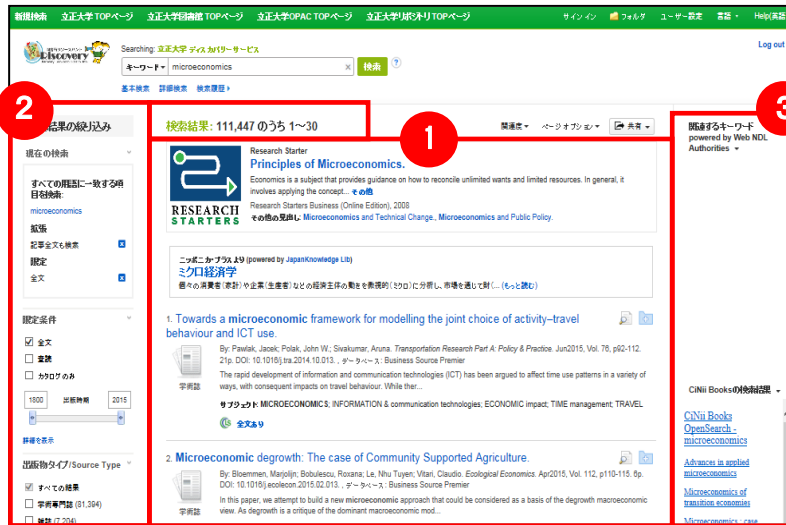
新規検索 立正大学 TOPページ 立正大学図書館 TOPページ 立正大学OPAC TOPページ 立正大学リポジトリ TOPページ サインイン フォルダ ユーザー設定 言語 Help(英語)

Discovery

Searching: 立正大学 ディスカバリーサービス

キーワード microeconomics 検索

基本検索 詳細検索 検索履歴

Log out

2

結果の絞り込み

現在の検索

すべての間語に一致する項目を検索:
microeconomics

拡張
記事全文も検索

限定
全文

限定条件

全文
査読
カタログのみ

1800 出版時期 2015

詳細を表示

出版物タイプ/Source Type

すべての結果
学術専門誌 (81,394)
雑誌 (7,204)

検索結果: 111,447 のうち 1~30

1

関連度 ページオプション 共有

Research Starter
Principles of Microeconomics.
Economics is a subject that provides guidance on how to reconcile unlimited wants and limited resources. In general, it involves applying the concept... その他
Research Starters Business (Online Edition), 2008
その他の見出し: Microeconomics and Technical Change., Microeconomics and Public Policy.

RESEARCH STARTERS

ニッポニカ・プラスより (powered by JapanKnowledge Lib)
ミクロ経済学
個々の消費者(家計)や企業(生産者)などの経済主体の動きを微視的(ミクロ)に分析し、市場を通して財(... (もっと読む)

1. Towards a microeconomic framework for modelling the joint choice of activity–travel behaviour and ICT use.

学術誌

By: Pawlak, Jacek; Polak, John W.; Sivakumar, Aruna. Transportation Research Part A: Policy & Practice. Jun2015, Vol. 76, p92-112. 21p. DOI: 10.1016/j.tra.2014.10.013. , データベース: Business Source Premier

The rapid development of information and communication technologies (ICT) has been argued to affect time use patterns in a variety of ways, with consequent impacts on travel behaviour. While ther...

サブジェクト: MICROECONOMICS; INFORMATION & communication technologies; ECONOMIC impact; TIME management; TRAVEL

全文あり

2. Microeconomic degrowth: The case of Community Supported Agriculture.

学術誌

By: Bloemmen, Marjolijn; Bobulescu, Roxana; Le, Nhu Tuyen; Vitari, Claudio. Ecological Economics. Apr2015, Vol. 112, p110-115. 6p. DOI: 10.1016/j.ecolecon.2015.02.013. , データベース: Business Source Premier

In this paper, we attempt to build a new microeconomic approach that could be considered as a basis of the degrowth macroeconomic view. As degrowth is a critique of the dominant macroeconomic mod...

3

関連するキーワード powered by Web NDL Authorities

CiNii Booksの検索結果

CiNii Books OpenSearch - microeconomics

Advances in applied microeconomics

Microeconomics of transition economies

Microeconomics : case